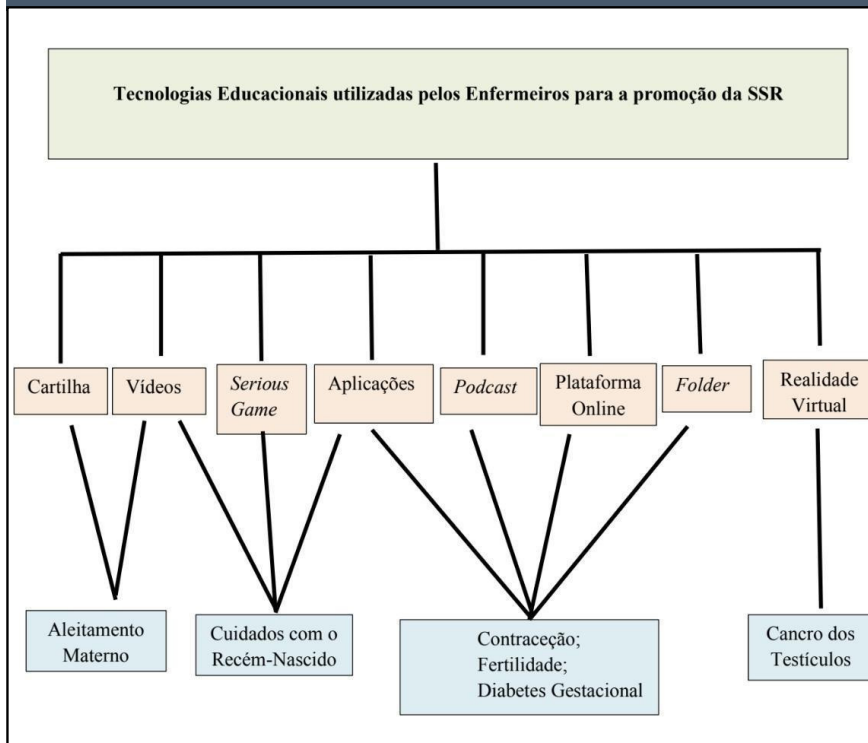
Tecnologias Educacionais utilizadas pelos Enfermeiros para a promoção da SSR

Cartilha

Vídeos

Serious Game

Aplicações

Podcast

Plataforma Online

Folder

Realidade Virtual

Aleitamento Materno

Cuidados com o Recém-Nascido

Contraceção; Fertilidade; Diabetes Gestacional

Cancro dos Testículos